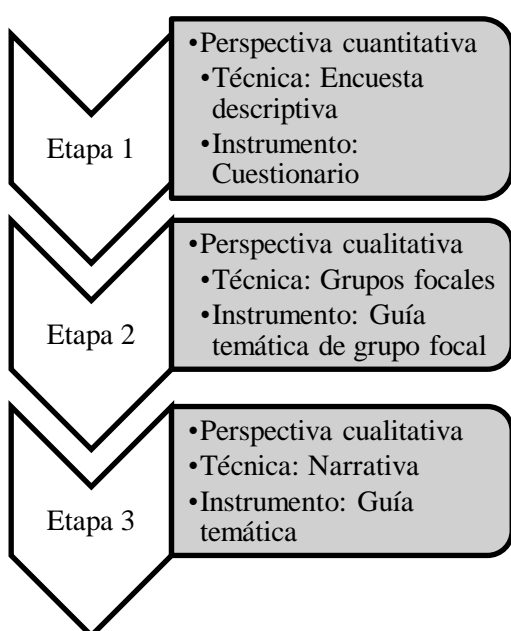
Etapa 1

•Perspectiva cuantitativa
•Técnica: Encuesta descriptiva
•Instrumento: Cuestionario

Etapa 2

•Perspectiva cualitativa
•Técnica: Grupos focales
•Instrumento: Guía temática de grupo focal

Etapa 3

•Perspectiva cualitativa
•Técnica: Narrativa
•Instrumento: Guía temática